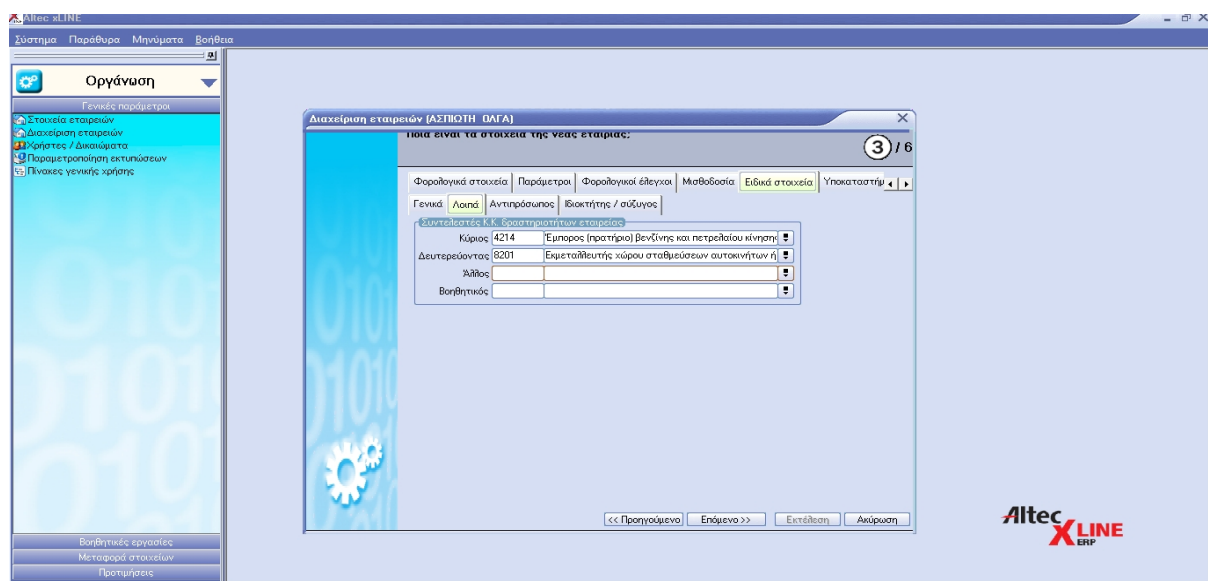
Altec xLINE

Σύστημα Παράθυρα Μηνύματα Βοήθεια

Οργάνωση

Γενικές παράμετροι

Στοιχεία εταιρειών
Διαχείριση εταιρειών
Χρήστες / Δικαιώματα
Παραμετροποίηση εκτυπώσεων
Πίνακες γενικής χρήσης

Βοηθητικές εργασίες
Μεταφορά στοιχείων
Προτιμήσεις

Διαχείριση εταιρειών (ΑΣΠΙΩΤΗ ΟΛΓΑ)

Ποια είναι τα στοιχεία της νέας εταιρίας;

3 / 6

Φορολογικά στοιχεία | Παράμετροι | Φορολογικοί έλεγχοι | Μισθοδοσία | Ειδικά στοιχεία | Υποκαταστήμ

Γενικά | Λοιπά | Αντιπρόσωπος | Ιδιοκτήτης / σύζυγος

Συντελεστές Κ.Κ. δραστηριοτήτων εταιρείας

| | | |
|---|---|---|
| Κύριος | 4214 | Έμπορος (πρατήριο) βενζίνης και πετρελαίου κίνηση |
| Δευτερεύοντας | 8201 | Εκμεταλλευτής χώρου σταθμεύσεων αυτοκινήτων ή |
| Άλλος | | |
| Βοηθητικός | | |

<< Προηγούμενο | Επόμενο >> | Εκτέλεση | Ακύρωση

Altec XLINE ERP